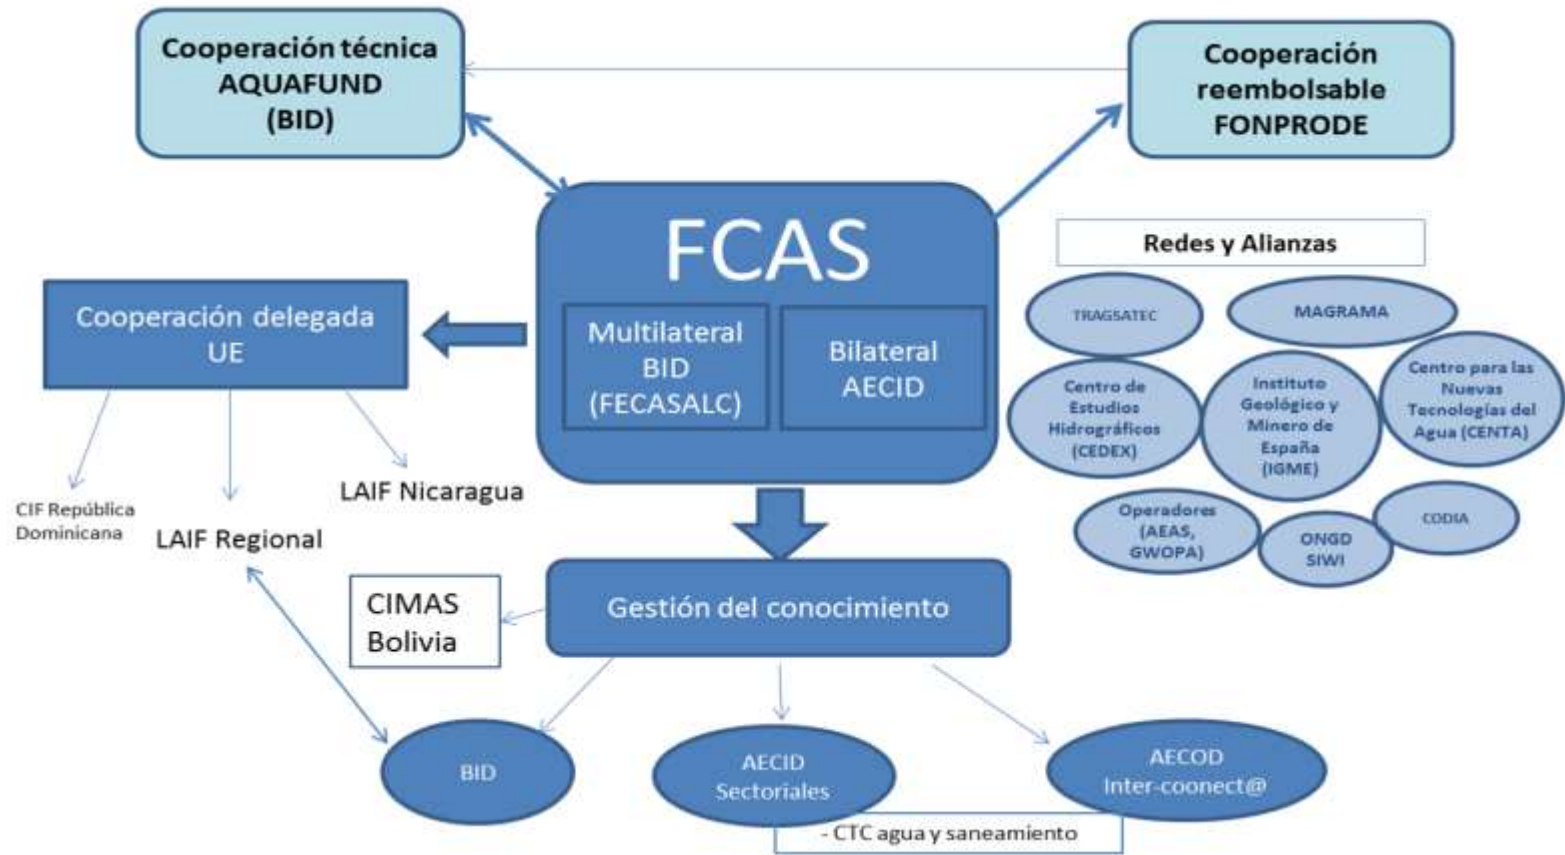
Cooperación técnica AQUAFUND (BID)

Cooperación reembolsable FONPRODE

FCAS

Multilateral BID (FECASALC)

Bilateral AECID

Cooperación delegada UE

CIF República Dominicana

LAIF Regional

LAIF Nicaragua

Redes y Alianzas

TRAGSATEC

MAGRAMA

Centro de Estudios Hidrográficos (CEDEX)

Instituto Geológico y Minero de España (IGME)

Centro para las Nuevas Tecnologías del Agua (CENTA)

Operadores (AEAS, GWOPA)

ONGD SIWI

CODIA

CIMAS Bolivia

Gestión del conocimiento

BID

AECID Sectoriales

AECOD Inter-coonect@

- CTC agua y saneamiento